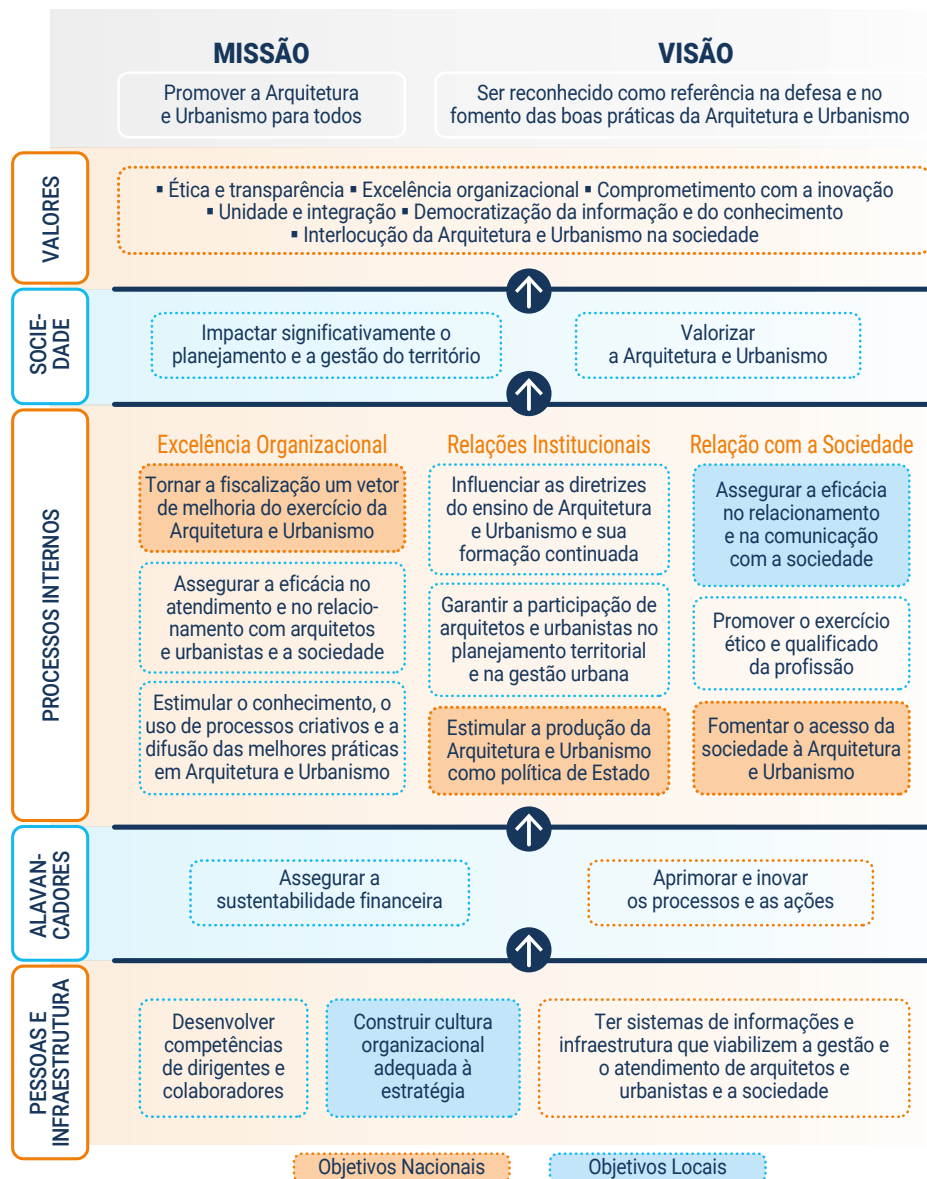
MISSÃO

Promover a Arquitetura e Urbanismo para todos

VISÃO

Ser reconhecido como referência na defesa e no fomento das boas práticas da Arquitetura e Urbanismo

VALORES

▪ Ética e transparência ▪ Excelência organizacional ▪ Comprometimento com a inovação ▪ Unidade e integração ▪ Democratização da informação e do conhecimento ▪ Interlocução da Arquitetura e Urbanismo na sociedade

SOCIEDADE

Impactar significativamente o planejamento e a gestão do território

Valorizar a Arquitetura e Urbanismo

PROCESSOS INTERNOS

Excelência Organizacional

Tornar a fiscalização um vetor de melhoria do exercício da Arquitetura e Urbanismo

Assegurar a eficácia no atendimento e no relacionamento com arquitetos e urbanistas e a sociedade

Estimular o conhecimento, o uso de processos criativos e a difusão das melhores práticas em Arquitetura e Urbanismo

Relações Institucionais

Influenciar as diretrizes do ensino de Arquitetura e Urbanismo e sua formação continuada

Garantir a participação de arquitetos e urbanistas no planejamento territorial e na gestão urbana

Estimular a produção da Arquitetura e Urbanismo como política de Estado

Relação com a Sociedade

Assegurar a eficácia no relacionamento e na comunicação com a sociedade

Promover o exercício ético e qualificado da profissão

Fomentar o acesso da sociedade à Arquitetura e Urbanismo

ALAVANCADORES

Assegurar a sustentabilidade financeira

Aprimorar e inovar os processos e as ações

PESSOAS E INFRAESTRUTURA

Desenvolver competências de dirigentes e colaboradores

Construir cultura organizacional adequada à estratégia

Ter sistemas de informações e infraestrutura que viabilizem a gestão e o atendimento de arquitetos e urbanistas e a sociedade

Objetivos Nacionais

Objetivos Locais